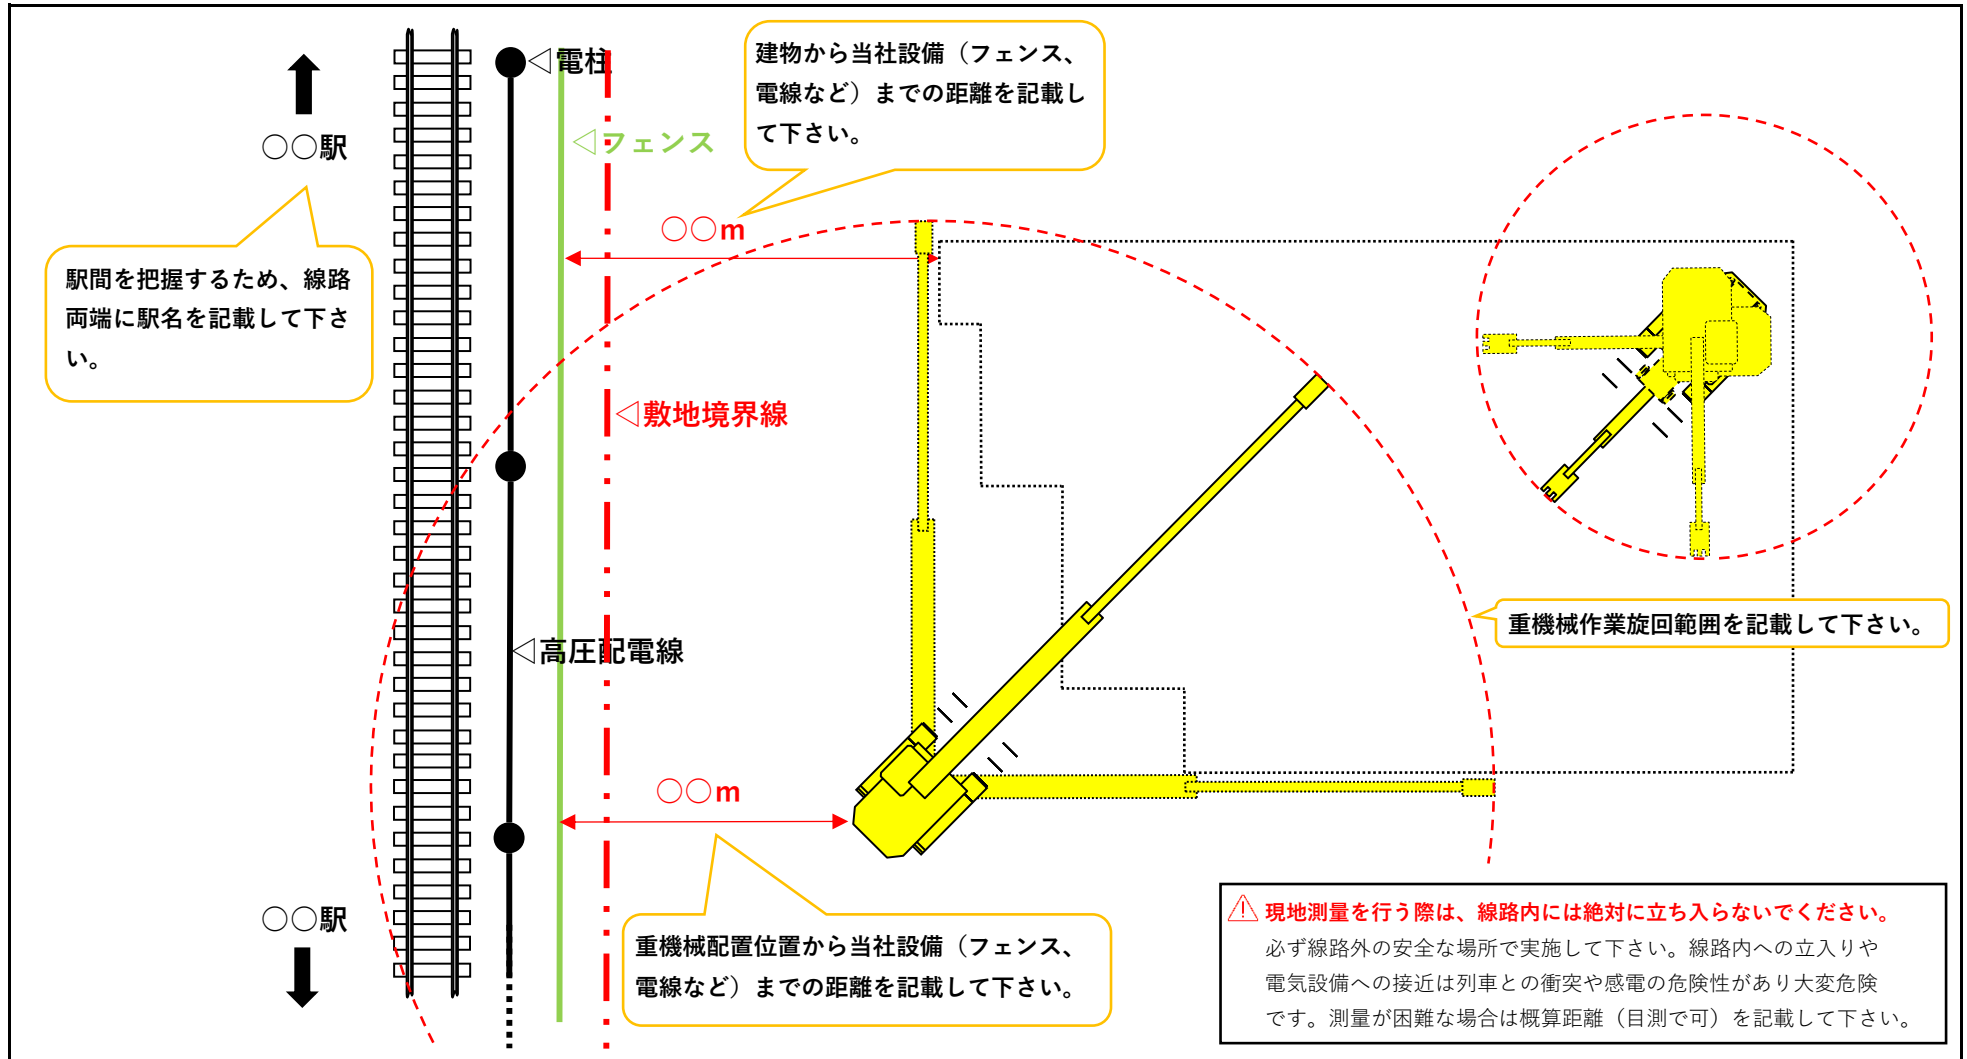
○○駅

◁電柱

◁フェンス

建物から当社設備（フェンス、電線など）までの距離を記載して下さい。

○○m

駅間を把握するため、線路両端に駅名を記載して下さい。

◁敷地境界線

重機械作業旋回範囲を記載して下さい。

◁高圧配電線

○○m

○○駅

重機械配置位置から当社設備（フェンス、電線など）までの距離を記載して下さい。

⚠ 現地測量を行う際は、線路内には絶対に立ち入らないでください。
必ず線路外の安全な場所で実施して下さい。線路内への立入りや電気設備への接近は列車との衝突や感電の危険性があり大変危険です。測量が困難な場合は概算距離（目測で可）を記載して下さい。